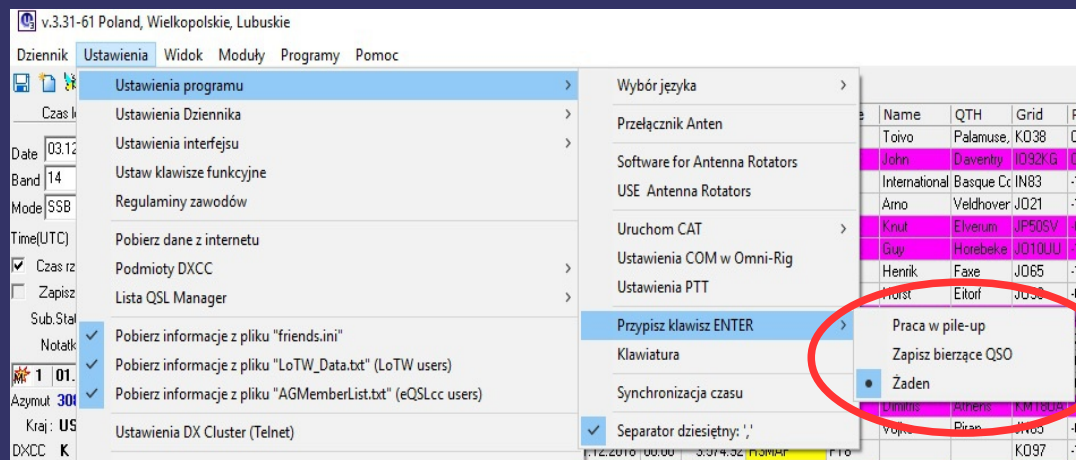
v.3.31-61 Poland, Wielkopolskie, Lubuskie

Dziennik Ustawienia Widok Moduły Programy Pomoc

Ustawienia programu
Ustawienia Dziennika
Ustawienia interfejsu
Ustaw klawisze funkcyjne
Regulaminy zawodów
Pobierz dane z internetu
Podmioty DXCC
Lista QSL Manager
Pobierz informacje z pliku "friends.ini"
Pobierz informacje z pliku "LoTW_Data.txt" (LoTW users)
Pobierz informacje z pliku "AGMemberList.txt" (eQSLcc users)
Ustawienia DX Cluster (Telnet)

Wybór języka
Przełącznik Anten
Software for Antenna Rotators
USE Antenna Rotators
Uruchom CAT
Ustawienia COM w Omni-Rig
Ustawienia PTT
Przypisz klawisz ENTER
Klawiatura
Synchronizacja czasu
Separator dziesiętny: ','

Praca w pile-up
Zapisz bierzące QSO
Żaden

Czas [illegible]
Date 03.12
Band 14
Mode SSB
Time(UTC)
Czas rz
Zapisz
Sub.Stat
Notatk
1 01.
Azymut 30
Kraj: US
DXCC K

| Name | QTH | Grid |
|---|---|---|
| Toivo | Palamuse, | KO38 |
| John | Daventry | IO92KG |
| International | Basque Co | IN83 |
| Arno | Veldhover | JO21 |
| Knut | Elverum | JP50SV |
| Guy | Horebeke | JO10UU |
| Henrik | Faxe | JO65 |
| Horst | Eitorf | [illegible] |
| Dimitris | Athens | KM18UA |
| Vojko | Piran | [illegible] |
| | | KO97 |

1.12.2018 06:00 3.574.32 HSMAP FT8